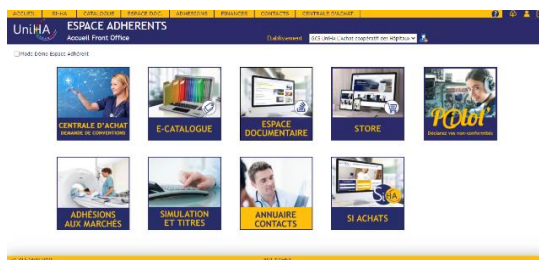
ACCUEIL | SI-HA | CATALOGUE | ESPACE DOC | ADHÉSIONS | FINANCES | CONTACTS | CENTRALE D'ACHAT

UniHA ESPACE ADHERENTS
Accueil Front Office

Établissement GCS UniHA (Achat coopératif des Hôpitaux

Mode Demo Espace Adhérent

CENTRALE D'ACHAT
DEMANDE DE CONVENTIONS

E-CATALOGUE

ESPACE DOCUMENTAIRE

STORE

PILOT
Déclarez vos non-conformités

ADHÉSIONS AUX MARCHÉS

SIMULATION ET TITRES

ANNUAIRE CONTACTS

SI ACHATS

SI-HA

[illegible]

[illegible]